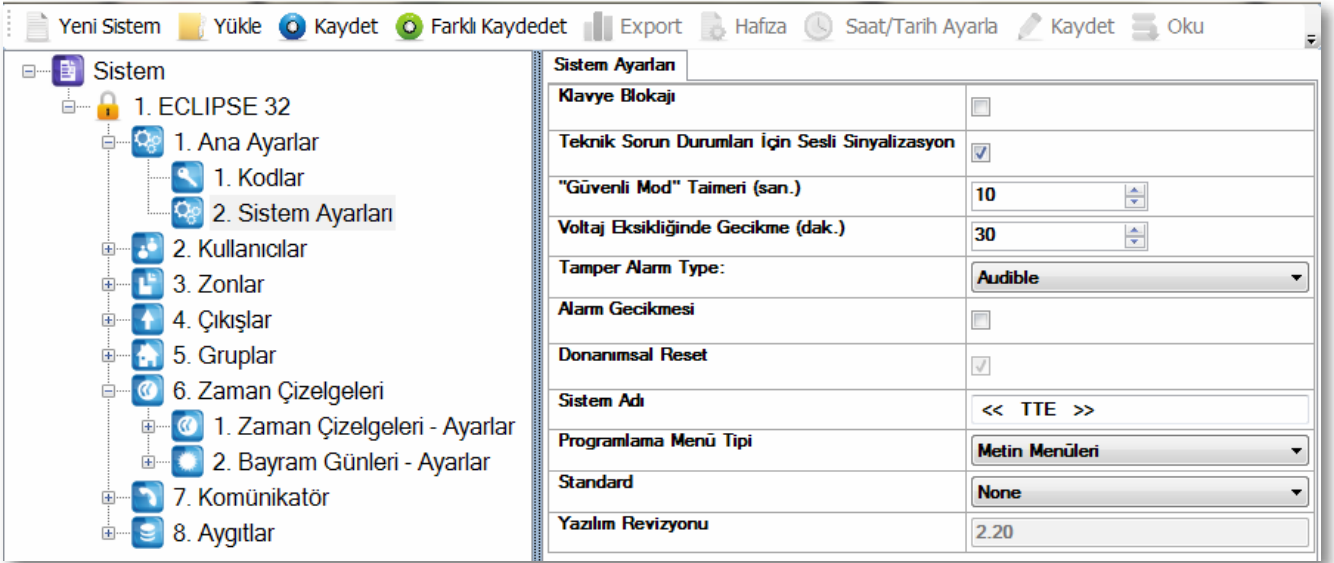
Yeni Sistem Yükle Kaydet Farklı Kaydedet Export Hafıza Saat/Tarih Ayarla Kaydet Oku

Sistem
1. ECLIPSE 32
1. Ana Ayarlar
1. Kodlar
2. Sistem Ayarları
2. Kullanıcılar
3. Zonlar
4. Çıkışlar
5. Gruplar
6. Zaman Çizelgeleri
1. Zaman Çizelgeleri - Ayarlar
2. Bayram Günleri - Ayarlar
7. Komünikatör
8. Aygıtlar

Sistem Ayarları

| | |
|---|---|
| Klavye Blokajı | ☐ |
| Teknik Sorun Durumları İçin Sesli Sinyalizasyon | ☑ |
| "Güvenli Mod" Taimeri (san.) | 10 |
| Voltaj Eksikliğinde Gecikme (dak.) | 30 |
| Tamper Alarm Type: | Audible |
| Alarm Gecikmesi | ☐ |
| Donanımsal Reset | ☑ |
| Sistem Adı | << TTE >> |
| Programlama Menü Tipi | Metin Menüleri |
| Standard | None |
| Yazılım Revizyonu | 2.20 |